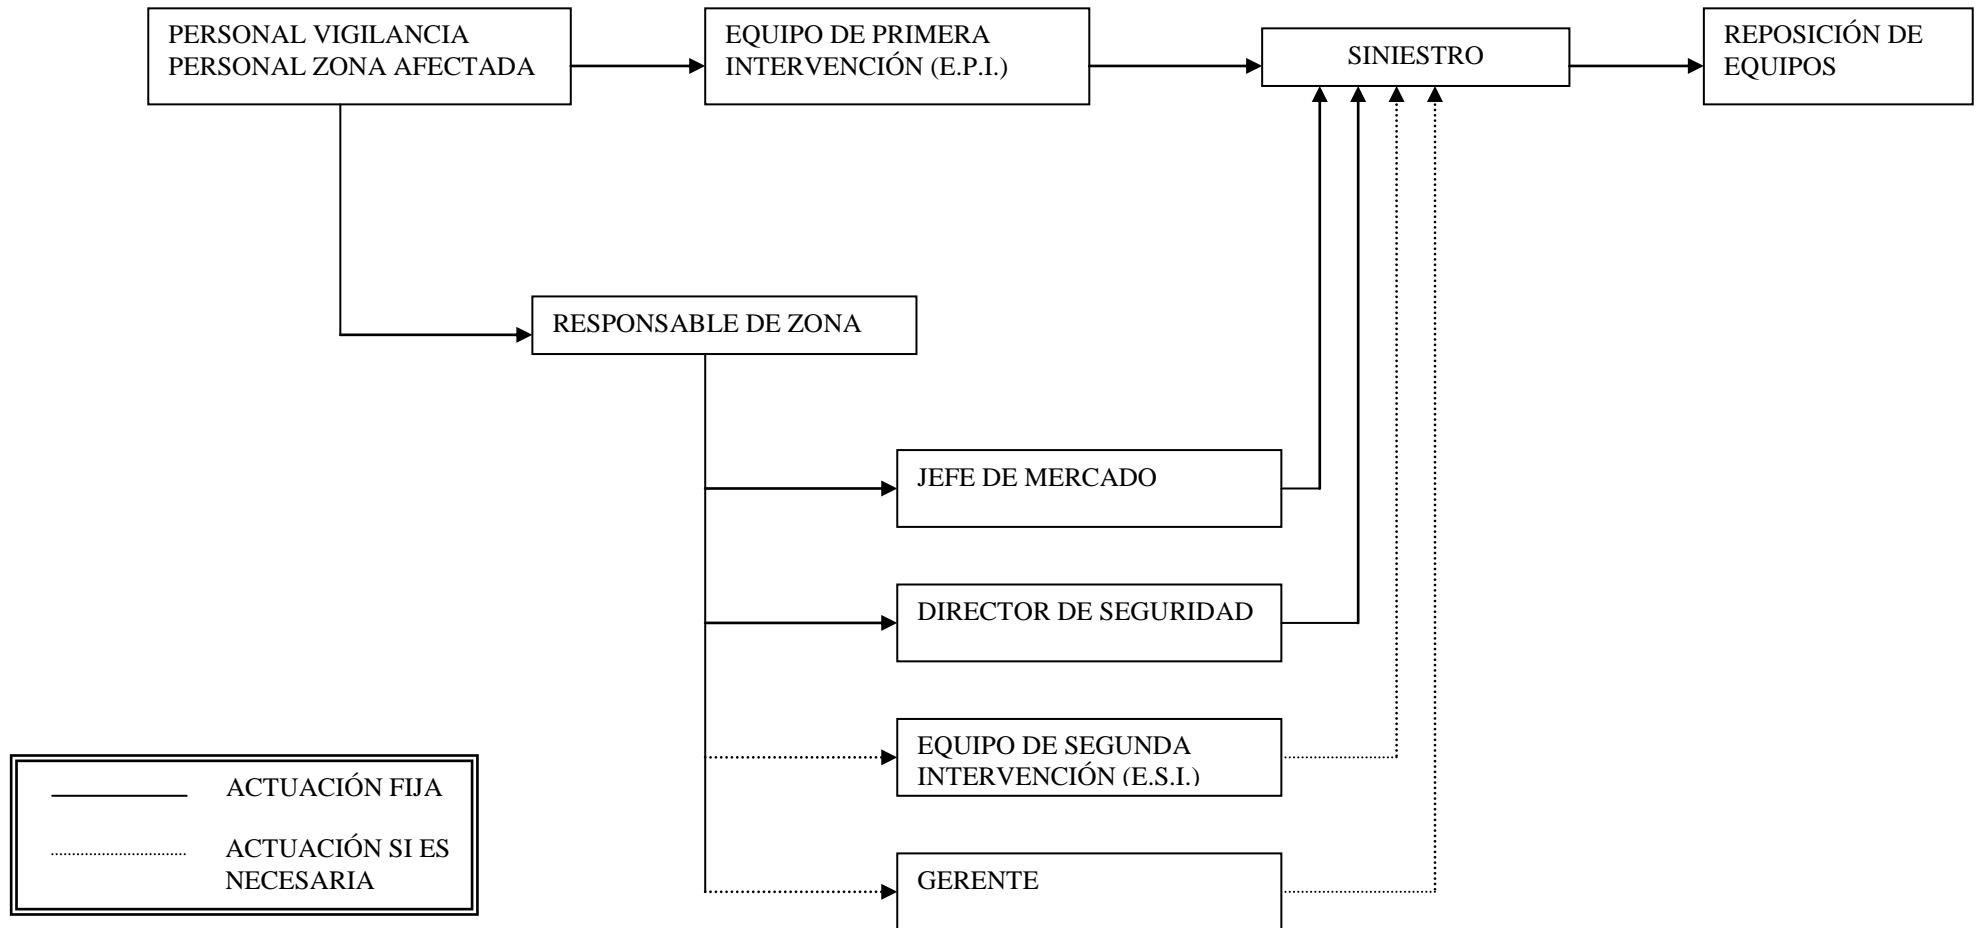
PERSONAL VIGILANCIA
PERSONAL ZONA AFECTADA

EQUIPO DE PRIMERA INTERVENCIÓN (E.P.I.)

SINIESTRO

REPOSICIÓN DE EQUIPOS

RESPONSABLE DE ZONA

JEFE DE MERCADO

DIRECTOR DE SEGURIDAD

EQUIPO DE SEGUNDA INTERVENCIÓN (E.S.I.)

GERENTE

ACTUACIÓN FIJA

ACTUACIÓN SI ES NECESARIA